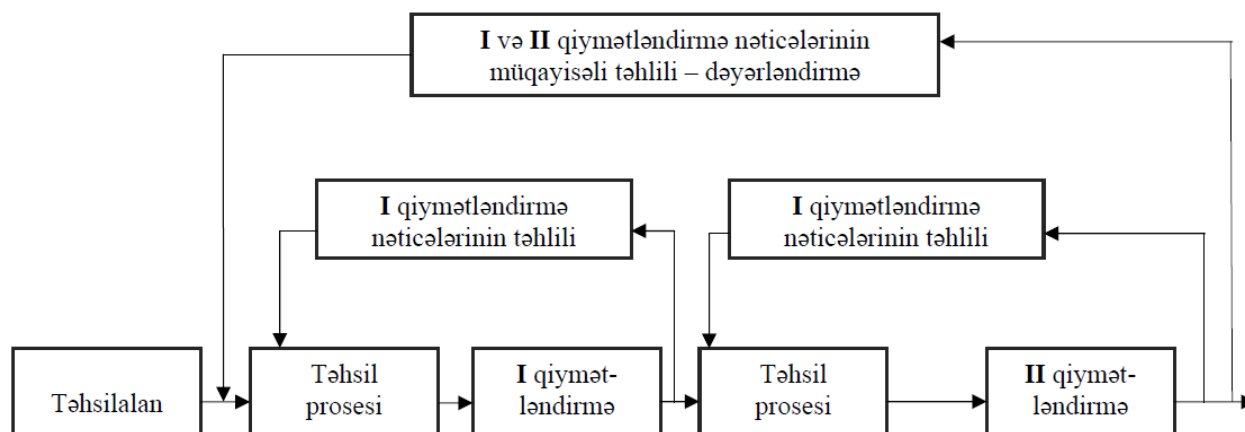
I və II qiymətləndirmə nəticələrinin müqayisəli təhlili – dəyərləndirmə

I qiymətləndirmə nəticələrinin təhlili

I qiymətləndirmə nəticələrinin təhlili

Təhsilalan

Təhsil prosesi

I qiymətləndirmə

Təhsil prosesi

II qiymətləndirmə